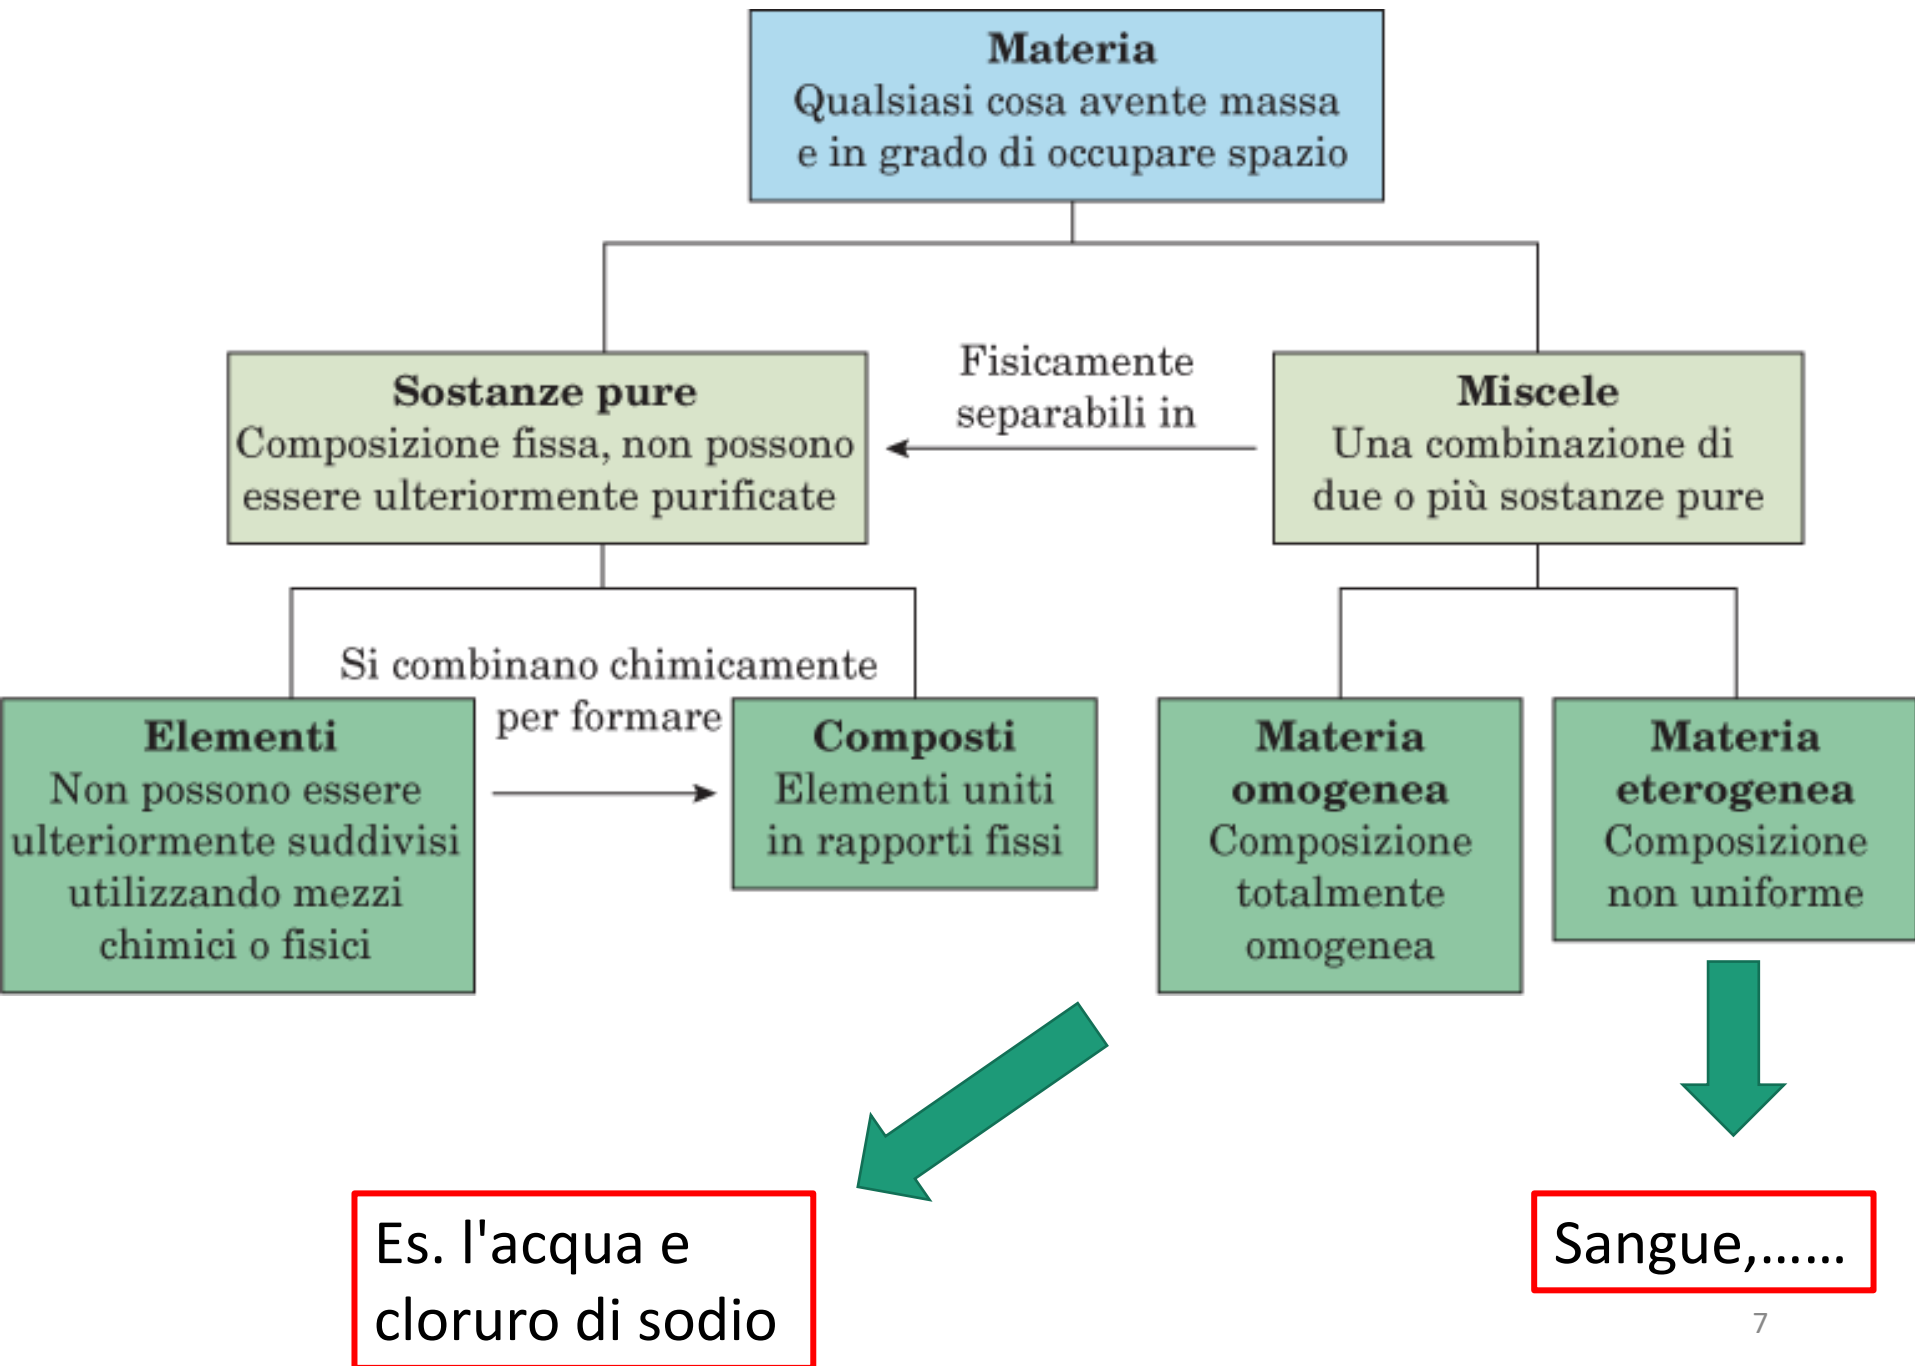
Materia
Qualsiasi cosa avente massa e in grado di occupare spazio

Sostanze pure
Composizione fissa, non possono essere ulteriormente purificate

Fisicamente separabili in

Miscele
Una combinazione di due o più sostanze pure

Si combinano chimicamente per formare

Elementi
Non possono essere ulteriormente suddivisi utilizzando mezzi chimici o fisici

Composti
Elementi uniti in rapporti fissi

Materia omogenea
Composizione totalmente omogenea

Materia eterogenea
Composizione non uniforme

Es. l'acqua e cloruro di sodio

Sangue,……

7